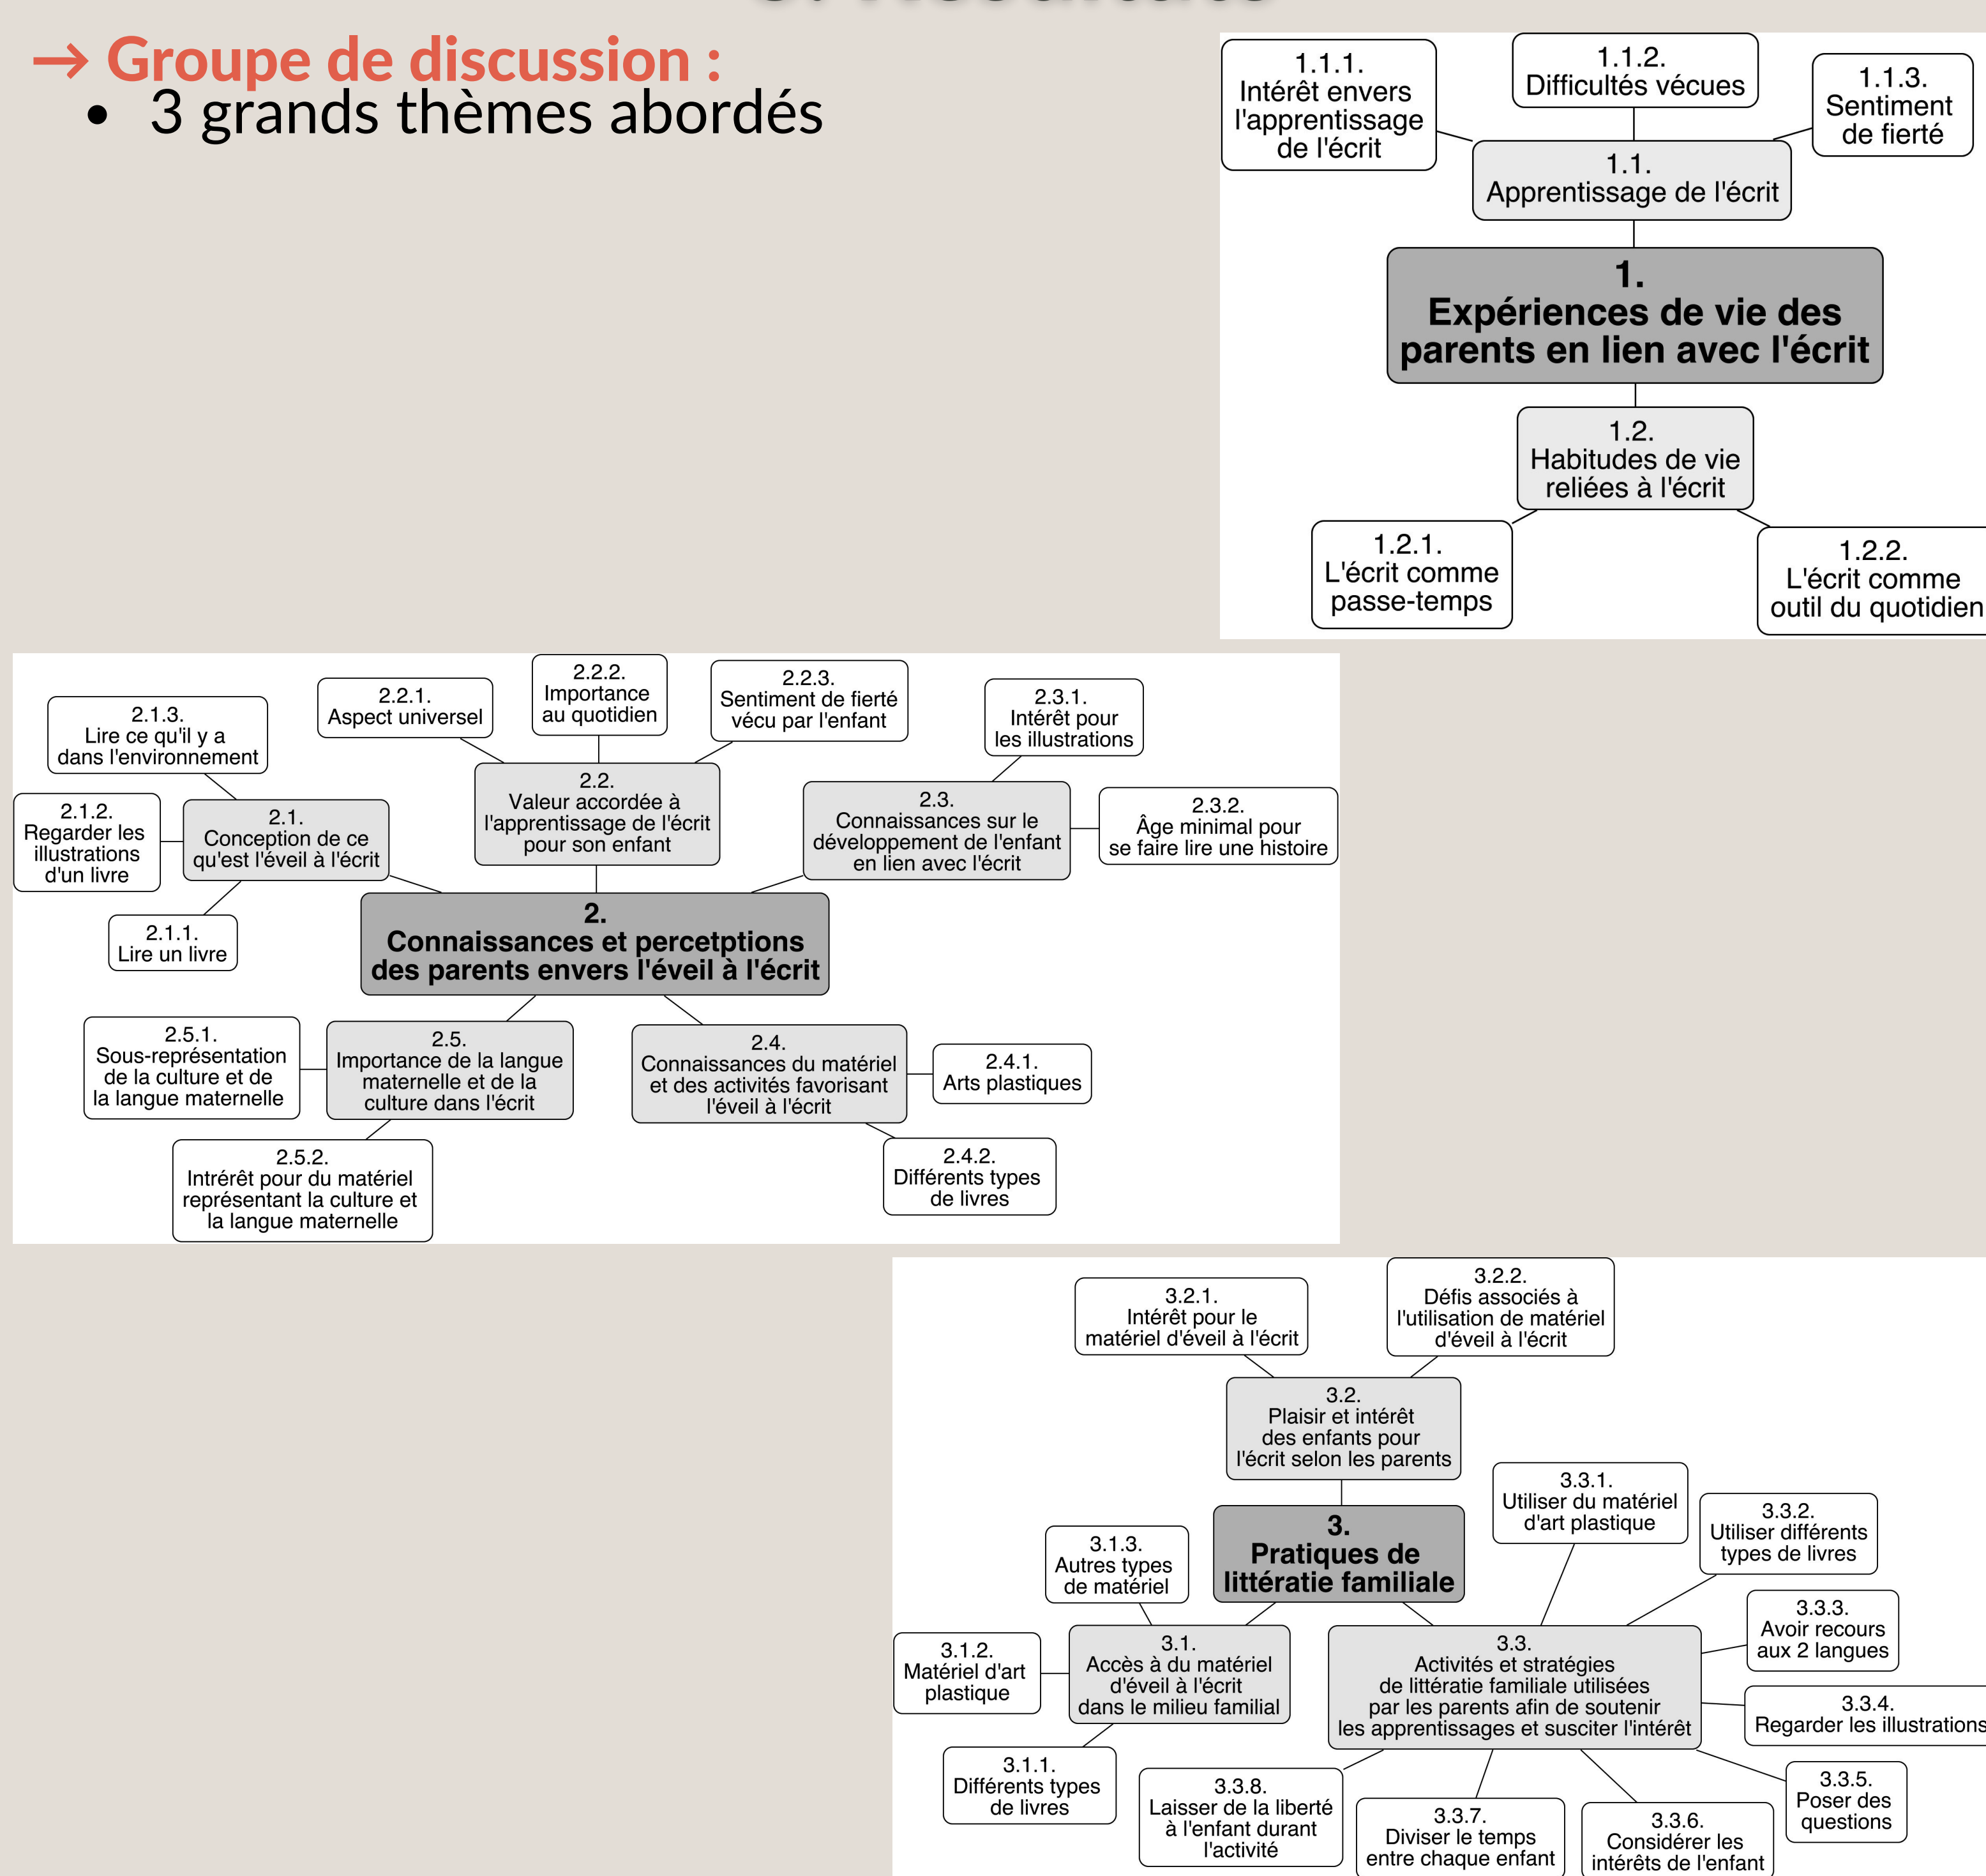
→ Groupe de discussion :

• 3 grands thèmes abordés

1.1.1. Intérêt envers l'apprentissage de l'écrit

1.1.2. Difficultés vécues

1.1.3. Sentiment de fierté

1.1. Apprentissage de l'écrit

1. Expériences de vie des parents en lien avec l'écrit

1.2. Habitudes de vie reliées à l'écrit

1.2.1. L'écrit comme passe-temps

1.2.2. L'écrit comme outil du quotidien

2.1.3. Lire ce qu'il y a dans l'environnement

2.2.1. Aspect universel

2.2.2. Importance au quotidien

2.2.3. Sentiment de fierté vécu par l'enfant

2.3.1. Intérêt pour les illustrations

2.1.2. Regarder les illustrations d'un livre

2.1. Conception de ce qu'est l'éveil à l'écrit

2.2. Valeur accordée à l'apprentissage de l'écrit pour son enfant

2.3. Connaissances sur le développement de l'enfant en lien avec l'écrit

2.3.2. Âge minimal pour se faire lire une histoire

2.1.1. Lire un livre

2. Connaissances et percetptions des parents envers l'éveil à l'écrit

2.5.1. Sous-représentation de la culture et de la langue maternelle

2.5. Importance de la langue maternelle et de la culture dans l'écrit

2.4. Connaissances du matériel et des activités favorisant l'éveil à l'écrit

2.4.1. Arts plastiques

2.5.2. Intrérêt pour du matériel représentant la culture et la langue maternelle

2.4.2. Différents types de livres

3.2.1. Intérêt pour le matériel d'éveil à l'écrit

3.2.2. Défis associés à l'utilisation de matériel d'éveil à l'écrit

3.2. Plaisir et intérêt des enfants pour l'écrit selon les parents

3.3.1. Utiliser du matériel d'art plastique

3.3.2. Utiliser différents types de livres

3.1.3. Autres types de matériel

3. Pratiques de littératie familiale

3.3.3. Avoir recours aux 2 langues

3.1.2. Matériel d'art plastique

3.1. Accès à du matériel d'éveil à l'écrit dans le milieu familial

3.3. Activités et stratégies de littératie familiale utilisées par les parents afin de soutenir les apprentissages et susciter l'intérêt

3.3.4. Regarder les illustrations

3.1.1. Différents types de livres

3.3.8. Laisser de la liberté à l'enfant durant l'activité

3.3.7. Diviser le temps entre chaque enfant

3.3.6. Considérer les intérêts de l'enfant

3.3.5. Poser des questions